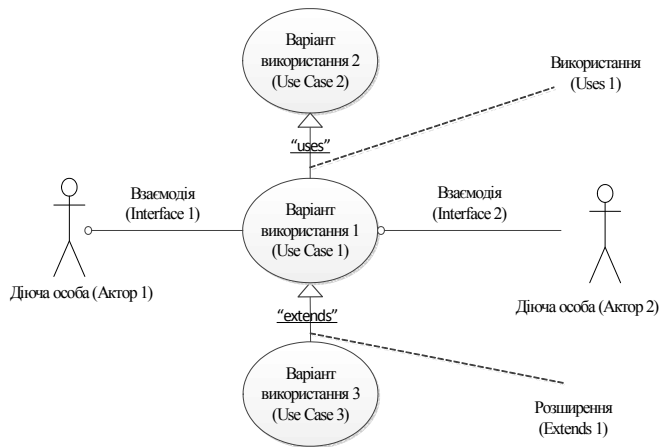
Варіант використання 2 (Use Case 2)

Використання (Uses 1)

"uses"

Взаємодія (Interface 1)

Варіант використання 1 (Use Case 1)

Взаємодія (Interface 2)

Діюча особа (Актор 1)

Діюча особа (Актор 2)

"extends"

Варіант використання 3 (Use Case 3)

Розширення (Extends 1)